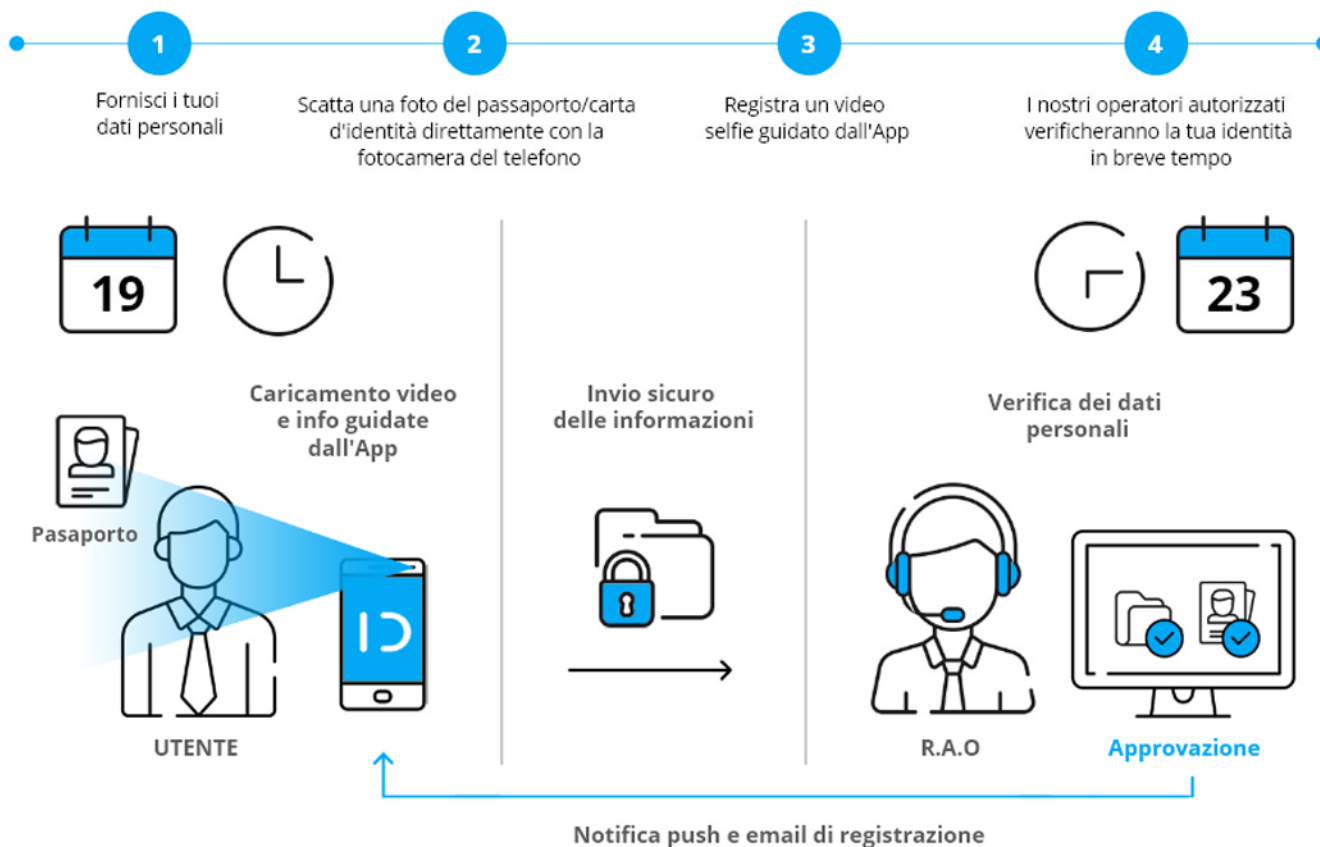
1

Fornisci i tuoi dati personali

2

Scatta una foto del passaporto/carta d'identità direttamente con la fotocamera del telefono

3

Registra un video selfie guidato dall'App

4

I nostri operatori autorizzati verificheranno la tua identità in breve tempo

19

23

Caricamento video e info guidate dall'App

Invio sicuro delle informazioni

Verifica dei dati personali

Pasaporto

ID

UTENTE

R.A.O

Approvazione

Notifica push e email di registrazione